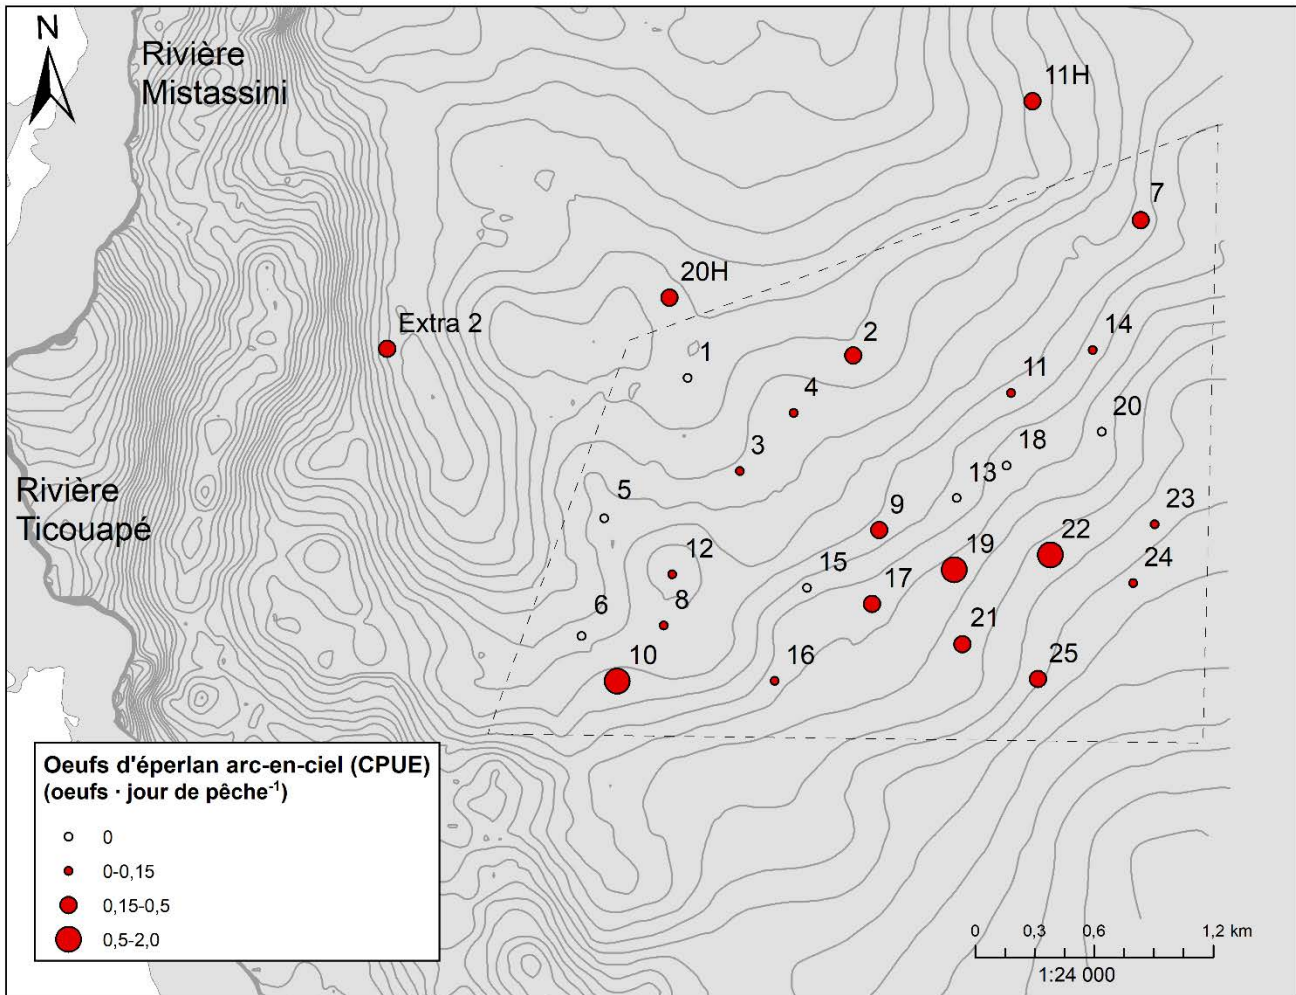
N

Rivière Mistassini

11H

7

20H

Extra 2

2

14

1

4

11

20

3

18

13

Rivière Ticouapé

5

9

23

22

19

12

15

24

17

8

6

21

10

16

25

Oeufs d'éperlan arc-en-ciel (CPUE) (oeufs · jour de pêche$^{-1}$)

0

0-0,15

0,15-0,5

0,5-2,0

0 0,3 0,6 1,2 km

1:24 000